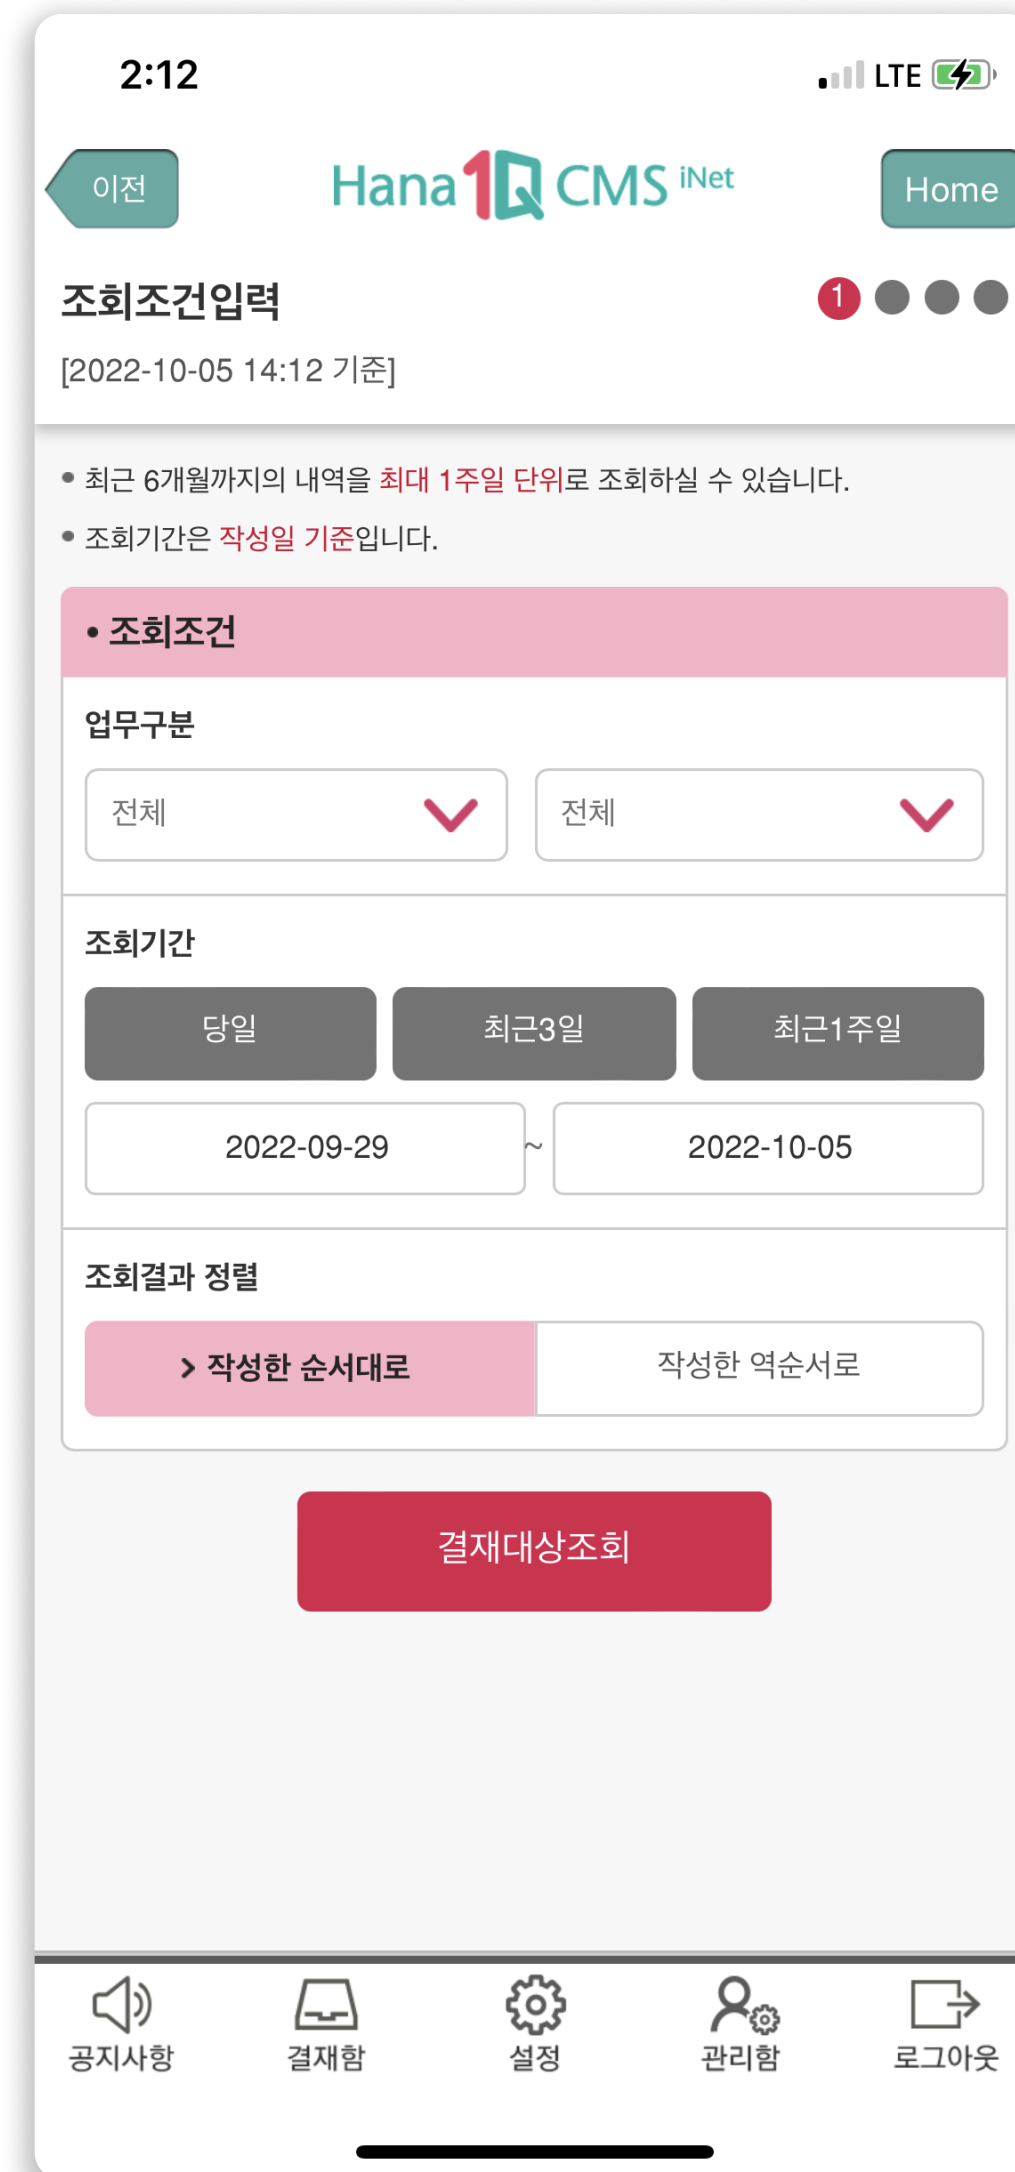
2:12

LTE

이전

Hana 1Q CMS iNet

Home

조회조건입력

1

[2022-10-05 14:12 기준]

• 최근 6개월까지의 내역을 최대 1주일 단위로 조회하실 수 있습니다.

• 조회기간은 작성일 기준입니다.

• 조회조건

업무구분

전체

전체

조회기간

당일

최근3일

최근1주일

2022-09-29 ~ 2022-10-05

조회결과 정렬

> 작성한 순서대로

작성한 역순서로

결재대상조회

공지사항

결재함

설정

관리함

로그아웃